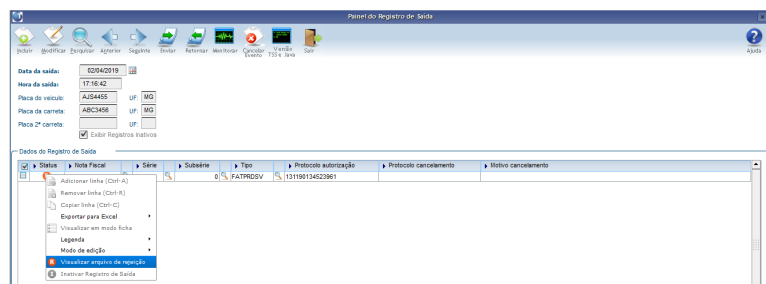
Painel do Registro de Saída

Incluir Modificar Pesquisar Anterior Seguinte Enviar Retornar Monitorar Cancelar Evento Versão TSS e Java Sair

Ajuda

Data da saída: 02/04/2019

Hora da saída: 17:16:42

Placa do veículo: AJS4455 UF: MG

Placa da carreta: ABC3456 UF: MG

Placa 2ª carreta: UF:

Exibir Registros Inativos

Dados do Registro de Saída

| Status | Nota Fiscal | Série | Subsérie | Tipo | Protocolo autorização | Protocolo cancelamento | Motivo cancelamento |
|---|---|---|---|---|---|---|---|
| | | | 0 | FATPRDSV | 131190134523961 | | |

Adicionar linha (Ctrl+A)
Remover linha (Ctrl+R)
Copiar linha (Ctrl+C)
Exportar para Excel
Visualizar em modo ficha
Legenda
Modo de edição
Visualizar arquivo de rejeição
Inativar Registro de Saída